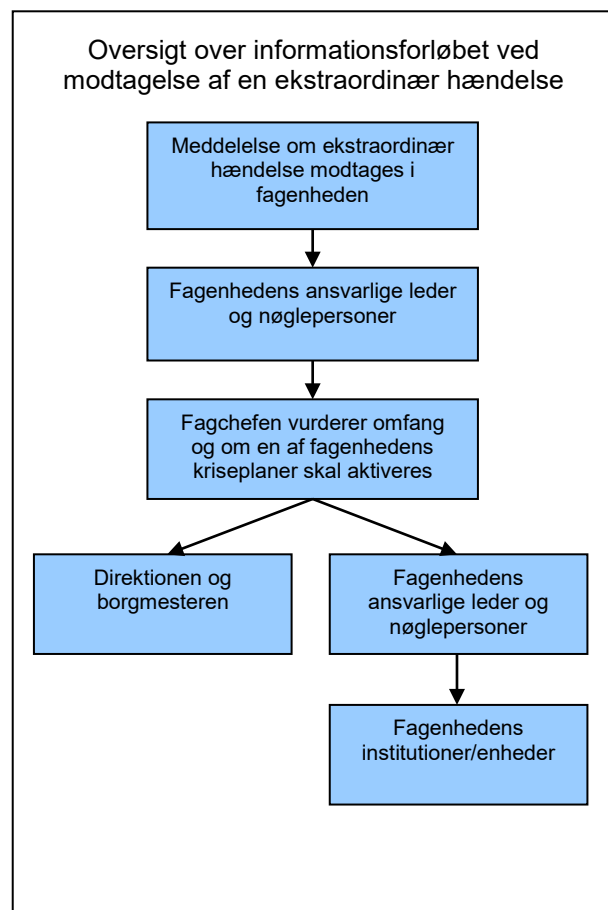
Oversigt over informationsforløbet ved modtagelse af en ekstraordinær hændelse

Meddelelse om ekstraordinær hændelse modtages i fagenheden

Fagenhedens ansvarlige leder og nøglepersoner

Fagchefen vurderer omfang og om en af fagenhedens kriseplaner skal aktiveres

Direktionen og borgmesteren

Fagenhedens ansvarlige leder og nøglepersoner

Fagenhedens institutioner/enheder